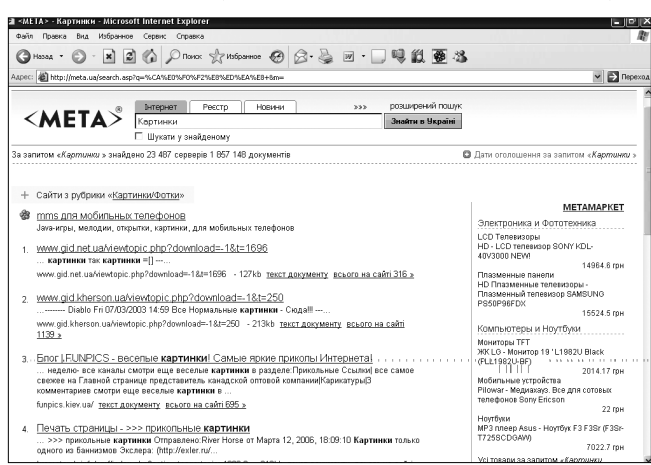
<META> - Картинки - Microsoft Internet Explorer

Файл Правка Вид Избранное Сервис Справка

Назад Поиск Избранное

Адрес: http://meta.ua/search.asp?q=%CA%E0%F0%F2%E8%ED%EA%E8+&m= Переход

<META>®

Інтернет Реєстр Новини >>> розширений пошук

Картинки Знайти в Україні

Шукати у знайденому

За запитом «Картинки» знайдено 23 487 серверів 1 857 148 документів

Дати оголошення за запитом «Картинки»

+ Сайти з рубрики «Картинки/Фотки»

mms для мобильных телефонов
Java-игры, мелодии, открытки, картинки, для мобильных телефонов

1. www.gid.net.ua/viewtopic.php?download=-1&t=1696
... картинки так картинки =[] ---...
www.gid.net.ua/viewtopic.php?download=-1&t=1696 - 127kb текст документу всього на сайті 316 »

2. www.gid.kherson.ua/viewtopic.php?download=-1&t=250
... -------- Diablo Fri 07/03/2003 14:59 Все Нормальные картинки - Сюда!!! ---...
www.gid.kherson.ua/viewtopic.php?download=-1&t=250 - 213kb текст документу всього на сайті 1139 »

3. Блог | FUNPICS - веселые картинки! Самые яркие приколы Интернета!
... неделю- все каналы смотри еще веселые картинки в разделе:Прикольные Ссылки| все самое свежее на Главной странице представитель канадской оптовой компании|Карикатуры|3 комментариев смотри еще веселые картинки в ...
funpics.kiev.ua/ текст документу всього на сайті 695 »

4. Печать страницы - >>> прикольные картинки
... >>> прикольные картинки Отправлено:River Horse от Марта 12, 2006, 18:09:10 Картинки только одного из баннизмов Экслера: (http://exler.ru/...

МЕТАМАРКЕТ

Электроника и Фототехника

LCD Телевизоры
HD - LCD телевизор SONY KDL-40V3000 NEW!
14964.6 грн

Плазменные панели
HD Плазменные телевизоры - Плазменный телевизор SAMSUNG PS50P96FDX
15524.5 грн

Компьютеры и Ноутбуки

Мониторы TFT
ЖК LG - Монитор 19 ' L1982U Black (FLL1982U-BF)
2014.17 грн

Мобильные устройства
Pilowar - Медиахауз. Все для сотовых телефонов Sony Ericson
22 грн

Ноутбуки
MP3 плеер Asus - Ноутбук F3 F3Sr (F3Sr-T725SCDGAW)
7022.7 грн

Усі товари за запитом «Картинки»